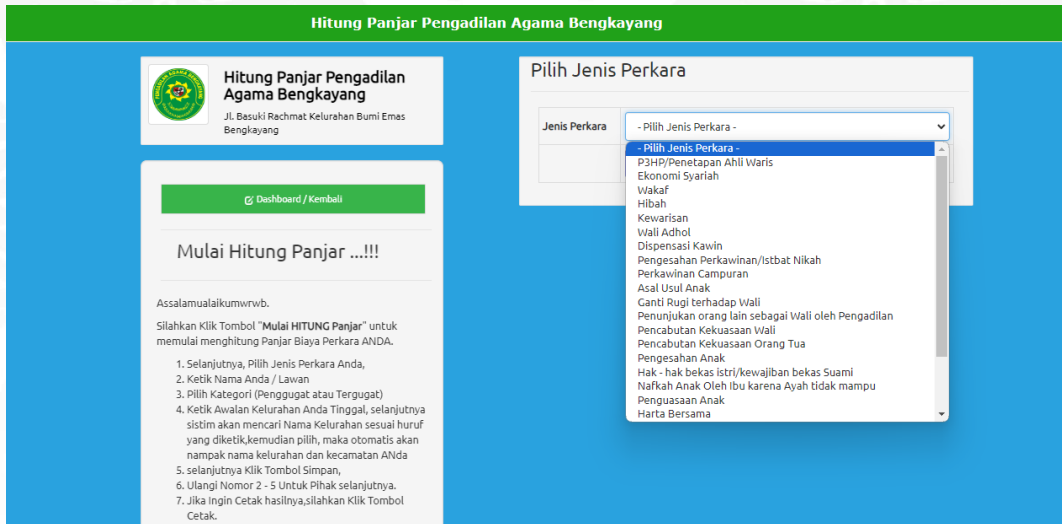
Hitung Panjar Pengadilan Agama Bengkayang

Hitung Panjar Pengadilan Agama Bengkayang

Jl. Basuki Rachmat Kelurahan Bumi Emas Bengkayang

Dashboard / Kembali

Mulai Hitung Panjar ...!!!

Assalamualaikumwrwb.

Silahkan Klik Tombol "**Mulai HITUNG Panjar**" untuk memulai menghitung Panjar Biaya Perkara ANDA.

1. Selanjutnya, Pilih Jenis Perkara Anda,
2. Ketik Nama Anda / Lawan
3. Pilih Kategori (Penggugat atau Tergugat)
4. Ketik Awalan Kelurahan Anda Tinggal, selanjutnya sistim akan mencari Nama Kelurahan sesuai huruf yang diketik,kemudian pilih, maka otomatis akan nampak nama kelurahan dan kecamatan ANda
5. selanjutnya Klik Tombol Simpan,
6. Ulangi Nomor 2 - 5 Untuk Pihak selanjutnya.
7. Jika Ingin Cetak hasilnya,silahkan Klik Tombol Cetak.

Pilih Jenis Perkara

Jenis Perkara

- Pilih Jenis Perkara -

- Pilih Jenis Perkara -
P3HP/Penetapan Ahli Waris
Ekonomi Syariah
Wakaf
Hibah
Kewarisan
Wali Adhol
Dispensasi Kawin
Pengesahan Perkawinan/Istbat Nikah
Perkawinan Campuran
Asal Usul Anak
Ganti Rugi terhadap Wali
Penunjukan orang lain sebagai Wali oleh Pengadilan
Pencabutan Kekuasaan Wali
Pencabutan Kekuasaan Orang Tua
Pengesahan Anak
Hak - hak bekas istri/kewajiban bekas Suami
Nafkah Anak Oleh Ibu karena Ayah tidak mampu
Penguasaan Anak
Harta Bersama